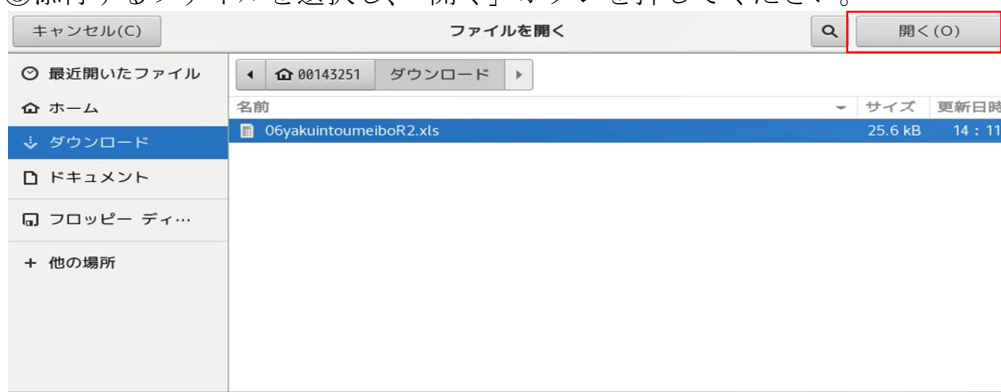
キャンセル(C)

ファイルを開く

開く(O)

最近開いたファイル

ホーム

ダウンロード

ドキュメント

フロッピー ディ…

+ 他の場所

00143251 ダウンロード

| 名前 | サイズ | 更新日時 |
|---|---|---|
| 06yakuintoumeiboR2.xls | 25.6 kB | 14：11 |